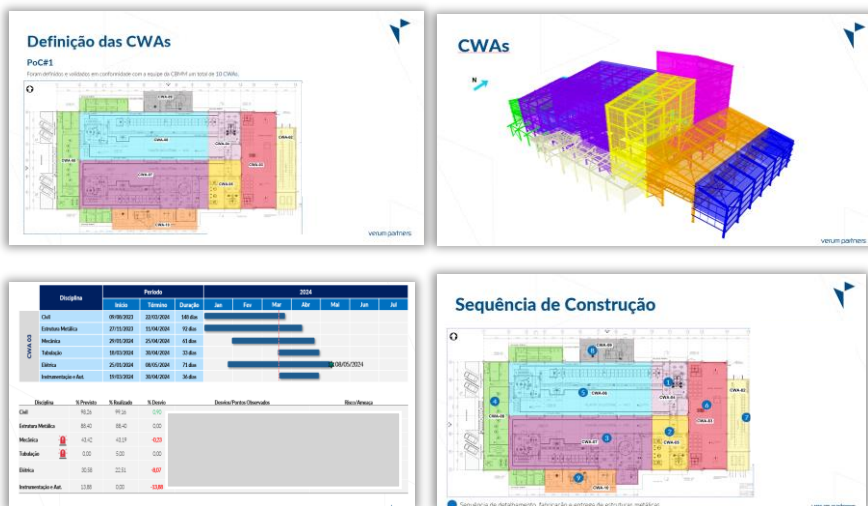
Definição das CWAs

PoC#1

Foram definidos e validados em conformidade com a equipe de CBMM um total de 10 CWAs.

CWA-09
CWA-08
CWA-06
CWA-05
CWA-04
CWA-02
CWA-01
CWA-03
CWA-07
CWA-10

verum partners

CWAs

N

verum partners

| Disciplina | | Período | | | 2024 | | | | | | |
|---|---|---|---|---|---|---|---|---|---|---|---|
| | | Início | Término | Duração | Jan | Fev | Mar | Abr | Mai | Jun | Jul |
| CWA 05 | Civil | 09/08/2023 | 22/03/2024 | 146 dias | | | | | | | |
| | Estrutura Metálica | 27/11/2023 | 11/04/2024 | 92 dias | | | | | | | |
| | Mecânica | 29/01/2024 | 25/04/2024 | 61 dias | | | | | | | |
| | Tubulação | 18/03/2024 | 30/04/2024 | 33 dias | | | | | | | |
| | Elétrica | 25/01/2024 | 08/05/2024 | 71 dias | | | | | | | |
| | Instrumentação e Aut. | 19/03/2024 | 30/04/2024 | 36 dias | | | | | | | |

08/05/2024

| Disciplina | % Previsto | % Realizado | % Desvio | Desvios/Pontos Observados | Risco/Ameaça |
|---|---|---|---|---|---|
| Civil | 98.26 | 99.16 | 0.90 | | |
| Estrutura Metálica | 88.40 | 88.40 | 0.00 | | |
| Mecânica | 43.42 | 43.19 | -0.23 | | |
| Tubulação | 0.00 | 0.00 | 0.00 | | |
| Elétrica | 30.58 | 22.51 | -8.07 | | |
| Instrumentação e Aut. | 13.88 | 0.00 | -13.88 | | |

Sequência de Construção

CWA-09
CWA-08
CWA-06
CWA-05
CWA-04
CWA-02
CWA-01
CWA-03
CWA-07
CWA-10

1 2 3 4 5 6 7 8 9

Sequência de detalhamento, fabricação e entrega de estruturas metálicas

verum partners